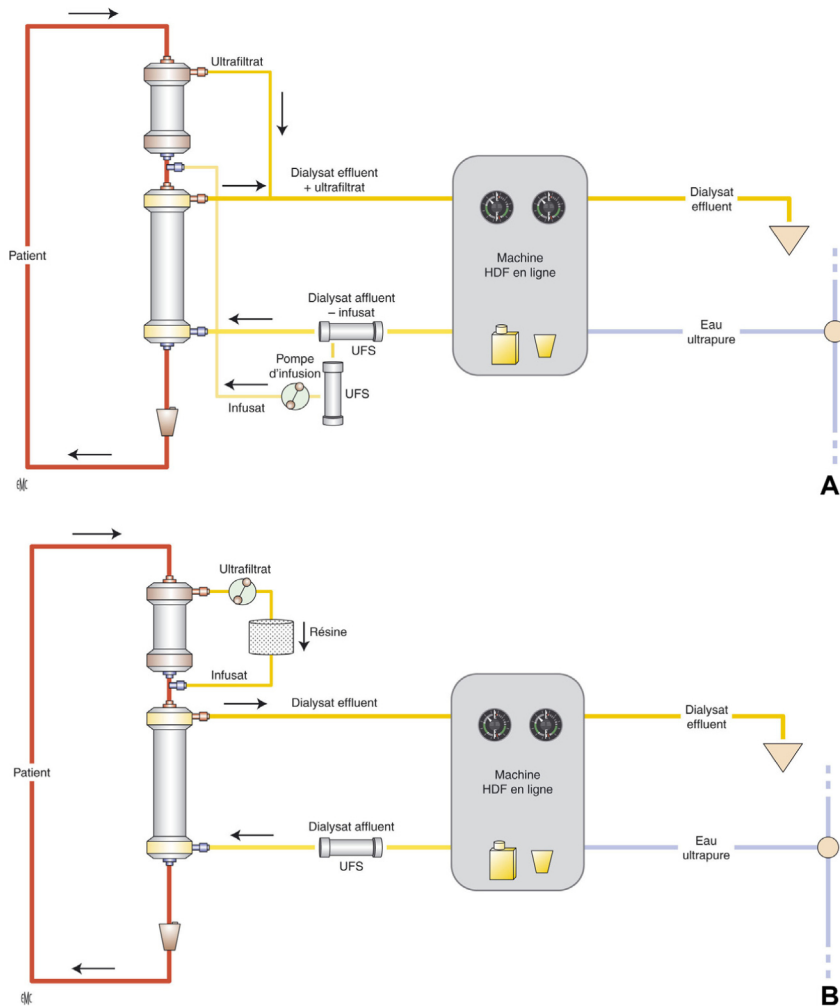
Ultrafiltrat

Dialysat effluent
+ ultrafiltrat

Dialysat effluent

Patient

Machine
HDF en ligne

Dialysat affluent
– infusat

UFS

Eau ultrapure

Pompe d'infusion

Infusat

UFS

EMC

A

Ultrafiltrat

Résine

Infusat

Dialysat effluent

Dialysat effluent

Patient

Machine
HDF en ligne

Dialysat affluent

UFS

Eau ultrapure

EMC

B